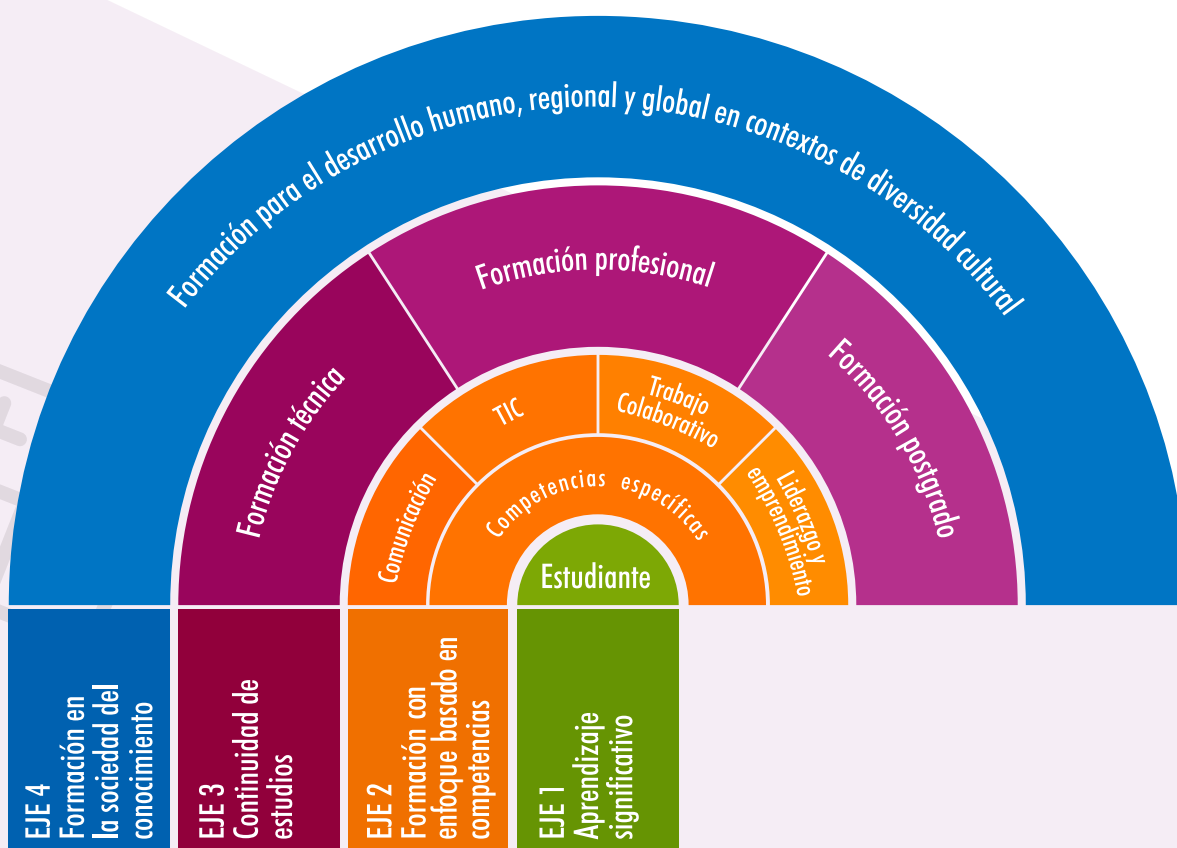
Formación para el desarrollo humano, regional y global en contextos de diversidad cultural

Formación técnica

Formación profesional

Formación postgrado

TIC

Trabajo Colaborativo

Comunicación

Competencias específicas

Liderazgo y emprendimiento

Estudiante

EJE 4 Formación en la sociedad del conocimiento

EJE 3 Continuidad de estudios

EJE 2 Formación con enfoque basado en competencias

EJE 1 Aprendizaje significativo